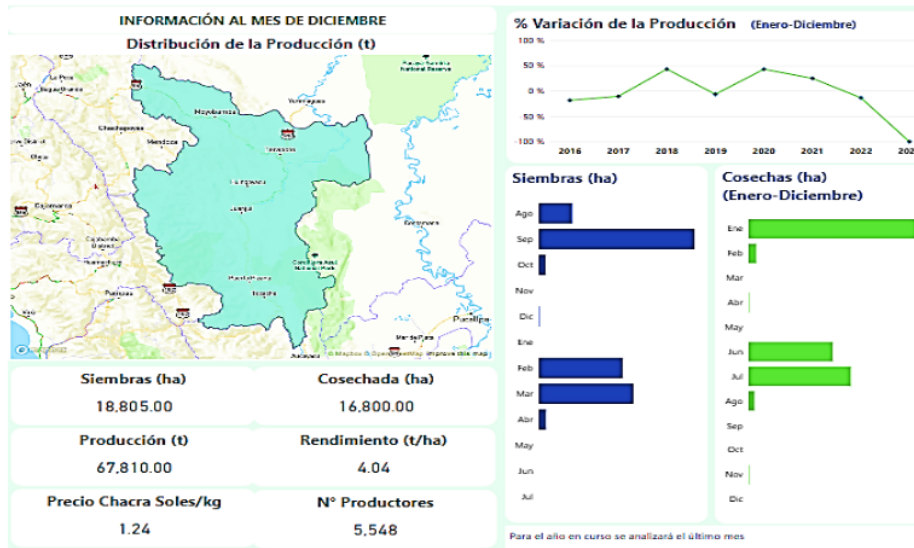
INFORMACIÓN AL MES DE DICIEMBRE

Distribución de la Producción (t)

La Peca
Bagua Grande
Chachapoyas
Moyobamba
Yurimaguas
Tarapoto
Mendoza
Celendín
Cajamarca
Lamas
Juanjuí
Cajabamba
Huamachuco
Pataz
Tocache
Uchiza
Pucallpa
Contamana
Cordillera Azul National Park
Pacaya-Samiria National Reserve
Aucayacu
Mar del Plata
© Mapbox © OpenStreetMap Improve this map

Siembras (ha)
18,805.00

Cosechada (ha)
16,800.00

Producción (t)
67,810.00

Rendimiento (t/ha)
4.04

Precio Chacra Soles/kg
1.24

N° Productores
5,548

% Variación de la Producción (Enero-Diciembre)

100 %
50 %
0 %
-50 %
-100 %
2016 2017 2018 2019 2020 2021 2022 202

Siembras (ha)
Ago
Sep
Oct
Nov
Dic
Ene
Feb
Mar
Abr
May
Jun
Jul

Cosechas (ha) (Enero-Diciembre)
Ene
Feb
Mar
Abr
May
Jun
Jul
Ago
Sep
Oct
Nov
Dic

Para el año en curso se analizará el último mes